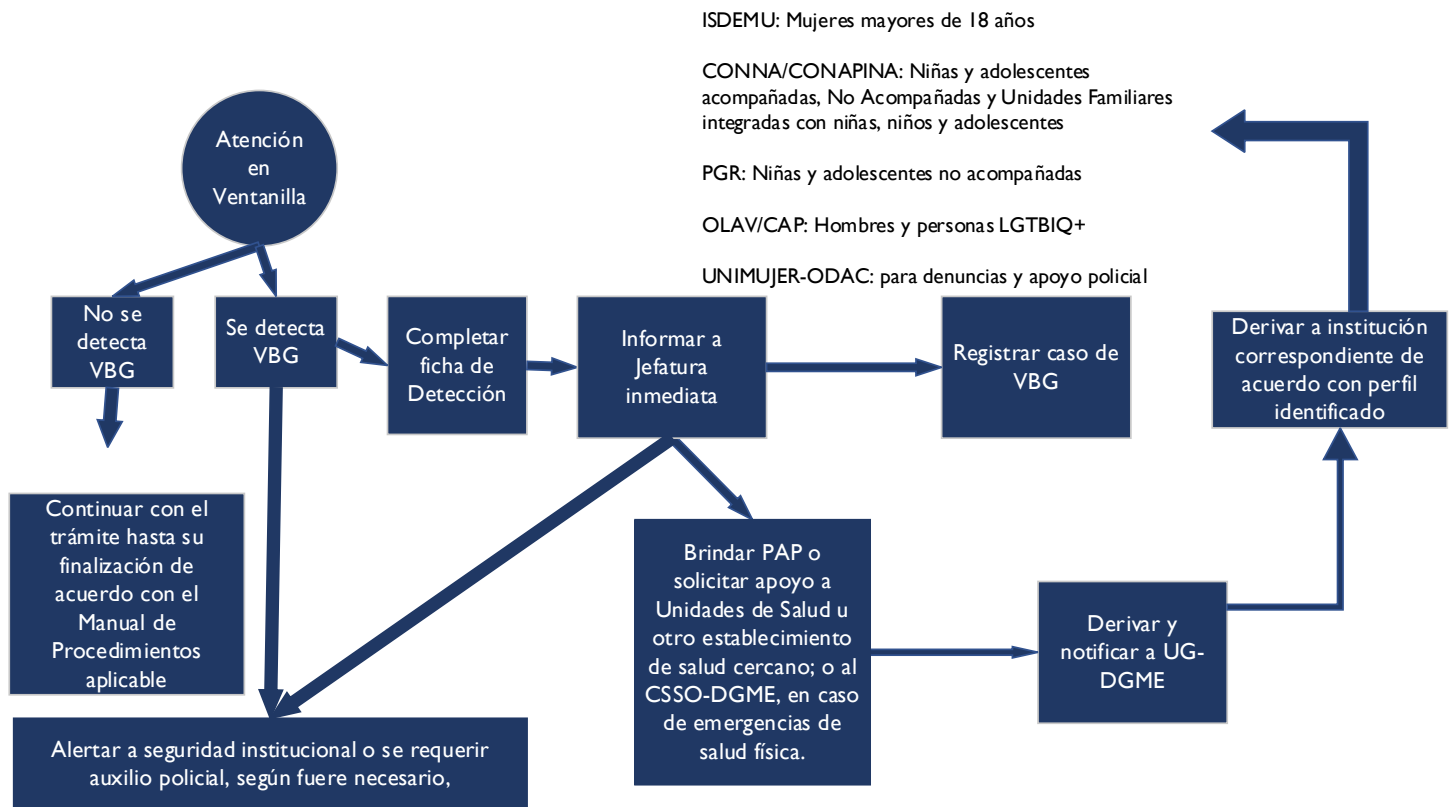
ISDEMU: Mujeres mayores de 18 años

CONNA/CONAPINA: Niñas y adolescentes acompañadas, No Acompañadas y Unidades Familiares integradas con niñas, niños y adolescentes

PGR: Niñas y adolescentes no acompañadas

OLAV/CAP: Hombres y personas LGTBIQ+

UNIMUJER-ODAC: para denuncias y apoyo policial

Atención en Ventanilla

No se detecta VBG

Se detecta VBG

Completar ficha de Detección

Informar a Jefatura inmediata

Registrar caso de VBG

Derivar a institución correspondiente de acuerdo con perfil identificado

Continuar con el trámite hasta su finalización de acuerdo con el Manual de Procedimientos aplicable

Brindar PAP o solicitar apoyo a Unidades de Salud u otro establecimiento de salud cercano; o al CSSO-DGME, en caso de emergencias de salud física.

Derivar y notificar a UG-DGME

Alertar a seguridad institucional o se requerir auxilio policial, según fuere necesario,